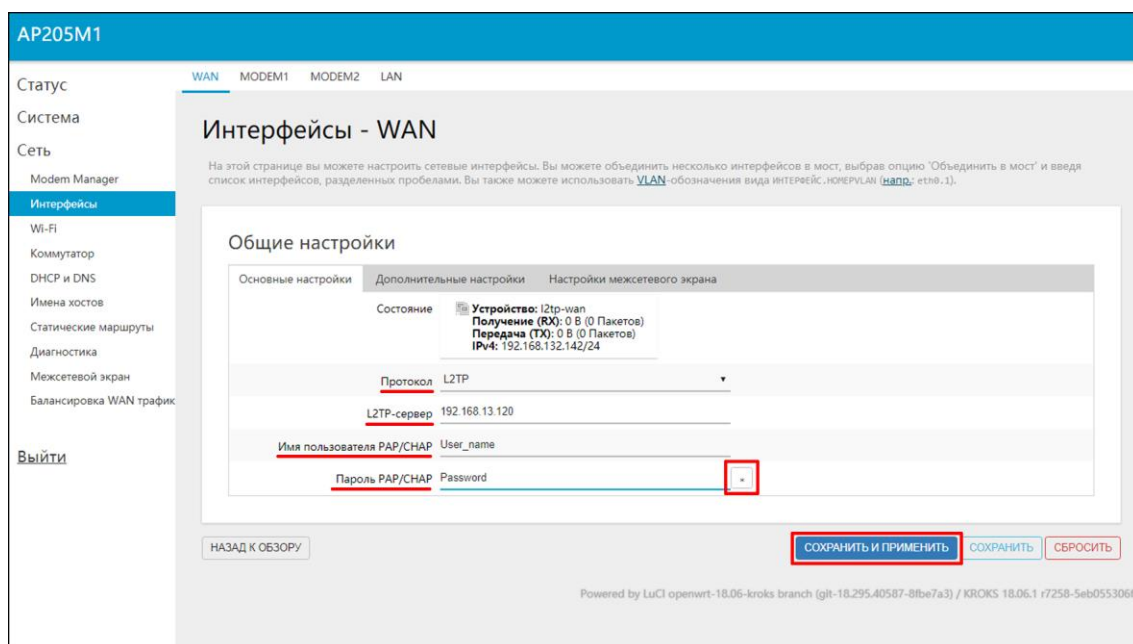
AP205M1

Статус
Система
Сеть
Modem Manager
Интерфейсы
Wi-Fi
Коммутатор
DHCP и DNS
Имена хостов
Статические маршруты
Диагностика
Межсетевой экран
Балансировка WAN трафик

Выйти

WAN MODEM1 MODEM2 LAN

Интерфейсы - WAN

На этой странице вы можете настроить сетевые интерфейсы. Вы можете объединить несколько интерфейсов в мост, выбрав опцию "Объединить в мост" и введя список интерфейсов, разделенных пробелами. Вы также можете использовать VLAN-обозначения вида ИНТЕРФЕЙС.НОМЕРVLAN (напр.: eth0.1).

Общие настройки

Основные настройки | Дополнительные настройки | Настройки межсетевого экрана

Состояние
Устройство: l2tp-wan
Получение (RX): 0 B (0 Пакетов)
Передача (TX): 0 B (0 Пакетов)
IPv4: 192.168.132.142/24

Протокол L2TP

L2TP-сервер 192.168.13.120

Имя пользователя PAP/CHAP User_name

Пароль PAP/CHAP Password

НАЗАД К ОБЗОРУ

СОХРАНИТЬ И ПРИМЕНИТЬ СОХРАНИТЬ СБРОСИТЬ

Powered by LuCI openwrt-18.06-kroks branch (git-18.295.40587-8fbe7a3) / KROKS 18.06.1 r7258-5eb05530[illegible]